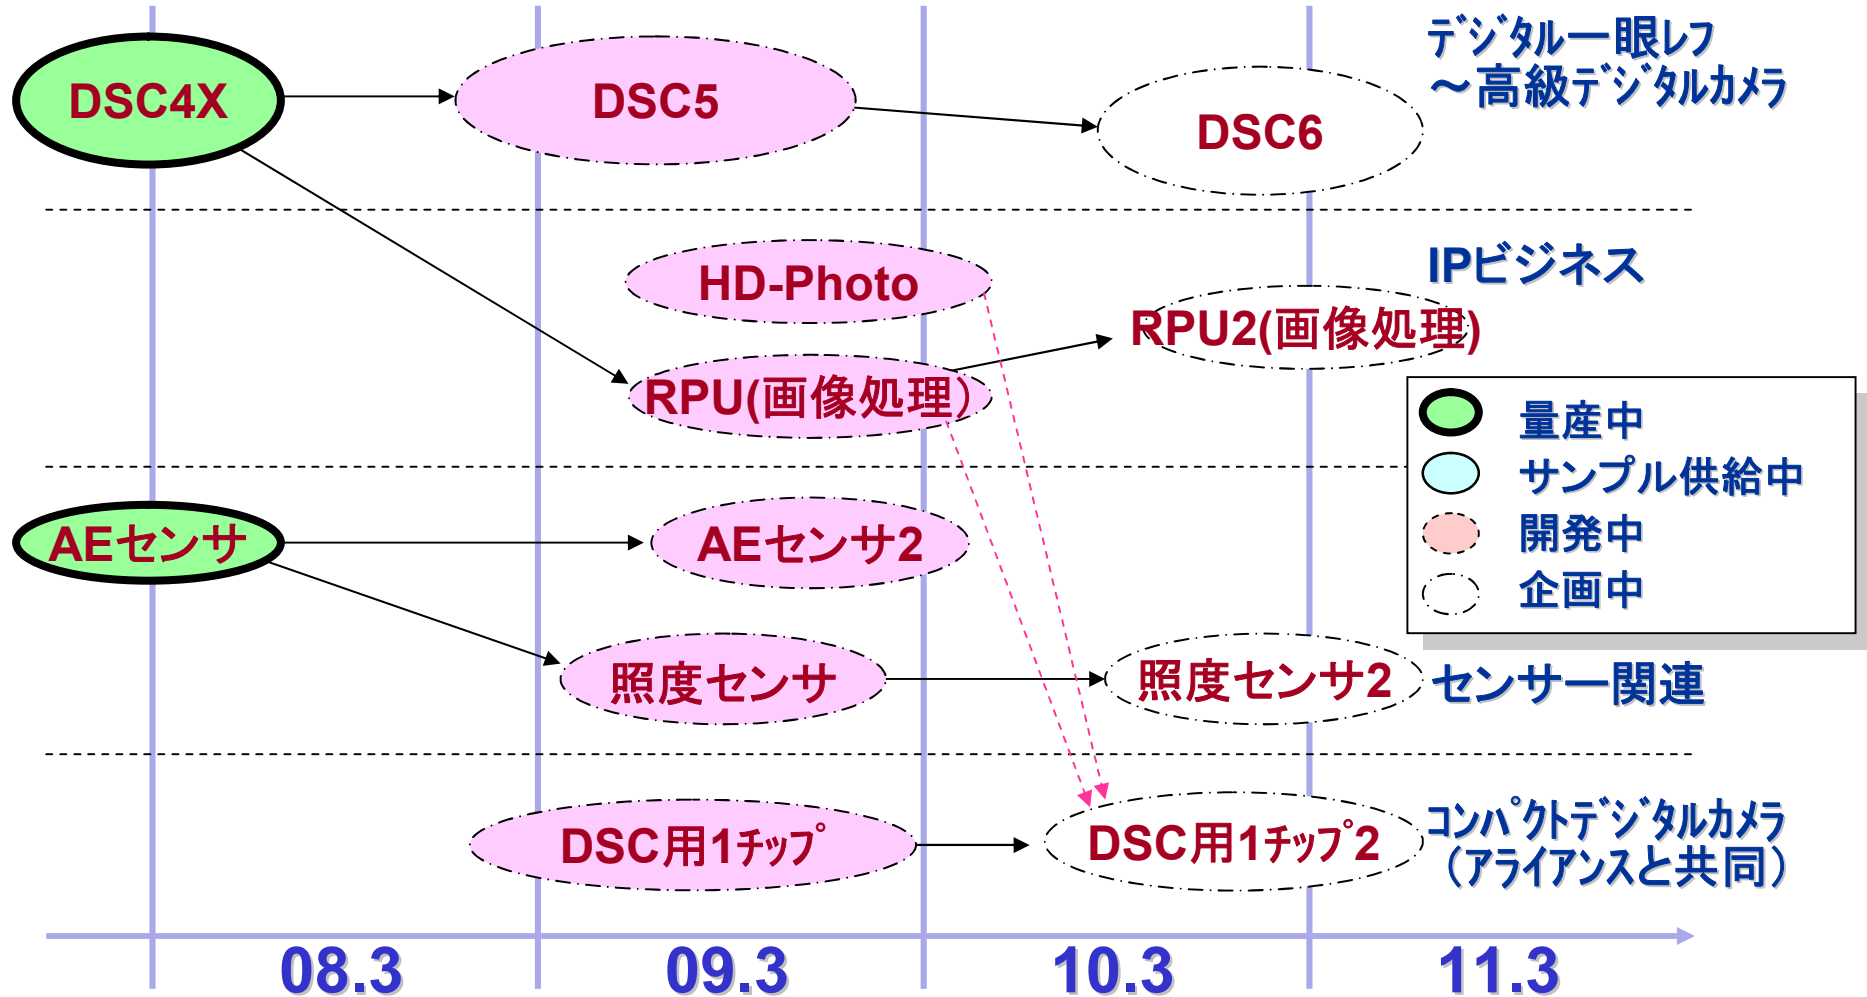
DSC4X

DSC5

DSC6

ﾃﾞｼﾞﾀﾙ一眼レフ
～高級ﾃﾞｼﾞﾀﾙｶﾒﾗ

HD-Photo

IPビジネス

RPU2(画像処理)

RPU(画像処理)

量産中
サンプル供給中
開発中
企画中

AEセンサ

AEセンサ2

照度センサ

照度センサ2

センサー関連

DSC用1ﾁｯﾌﾟ

DSC用1ﾁｯﾌﾟ2

ｺﾝﾊﾟｸﾄﾃﾞｼﾞﾀﾙｶﾒﾗ
(アライアンスと共同)

08.3
09.3
10.3
11.3